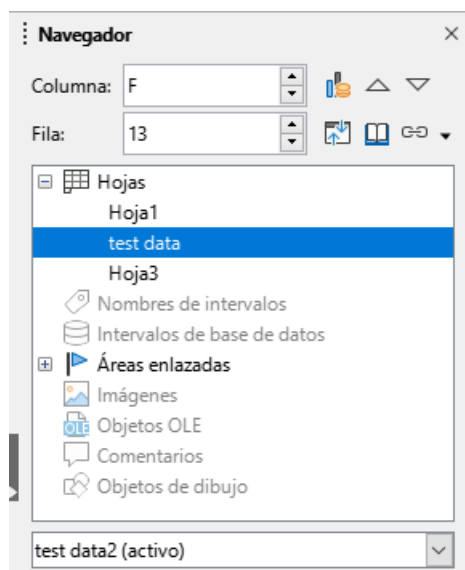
Navegador
×
Columna: F
Fila: 13
Hojas
Hoja1
test data
Hoja3
Nombres de intervalos
Intervalos de base de datos
Áreas enlazadas
Imágenes
OLE
Objetos OLE
Comentarios
Objetos de dibujo
test data2 (activo)